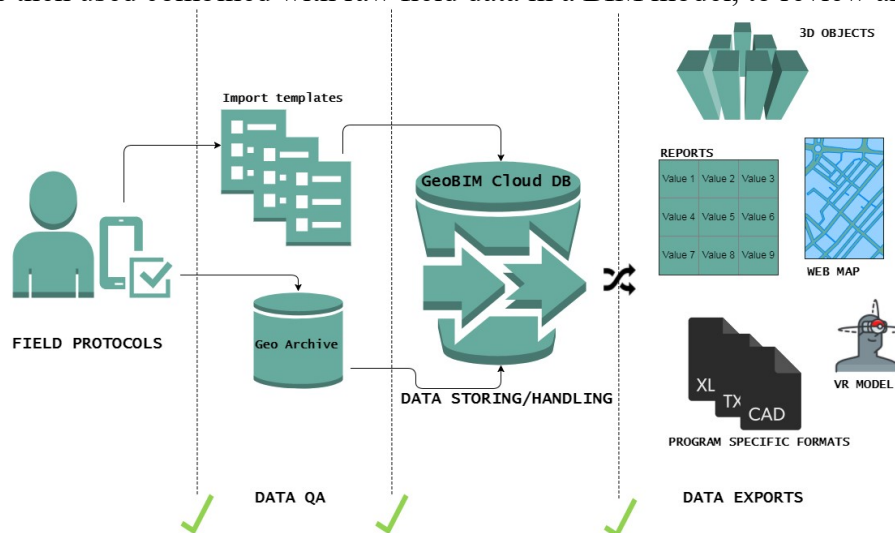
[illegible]

3D OBJECTS

Import templates

REPORTS

| Value 1 | Value 2 | Value 3 |
|---|---|---|
| Value 4 | Value 5 | Value 6 |
| Value 7 | Value 8 | Value 9 |

GeoBIM Cloud DB

WEB MAP

FIELD PROTOCOLS

Geo Archive

VR MODEL

XL

TX

CAD

DATA STORING/HANDLING

PROGRAM SPECIFIC FORMATS

DATA QA

DATA EXPORTS